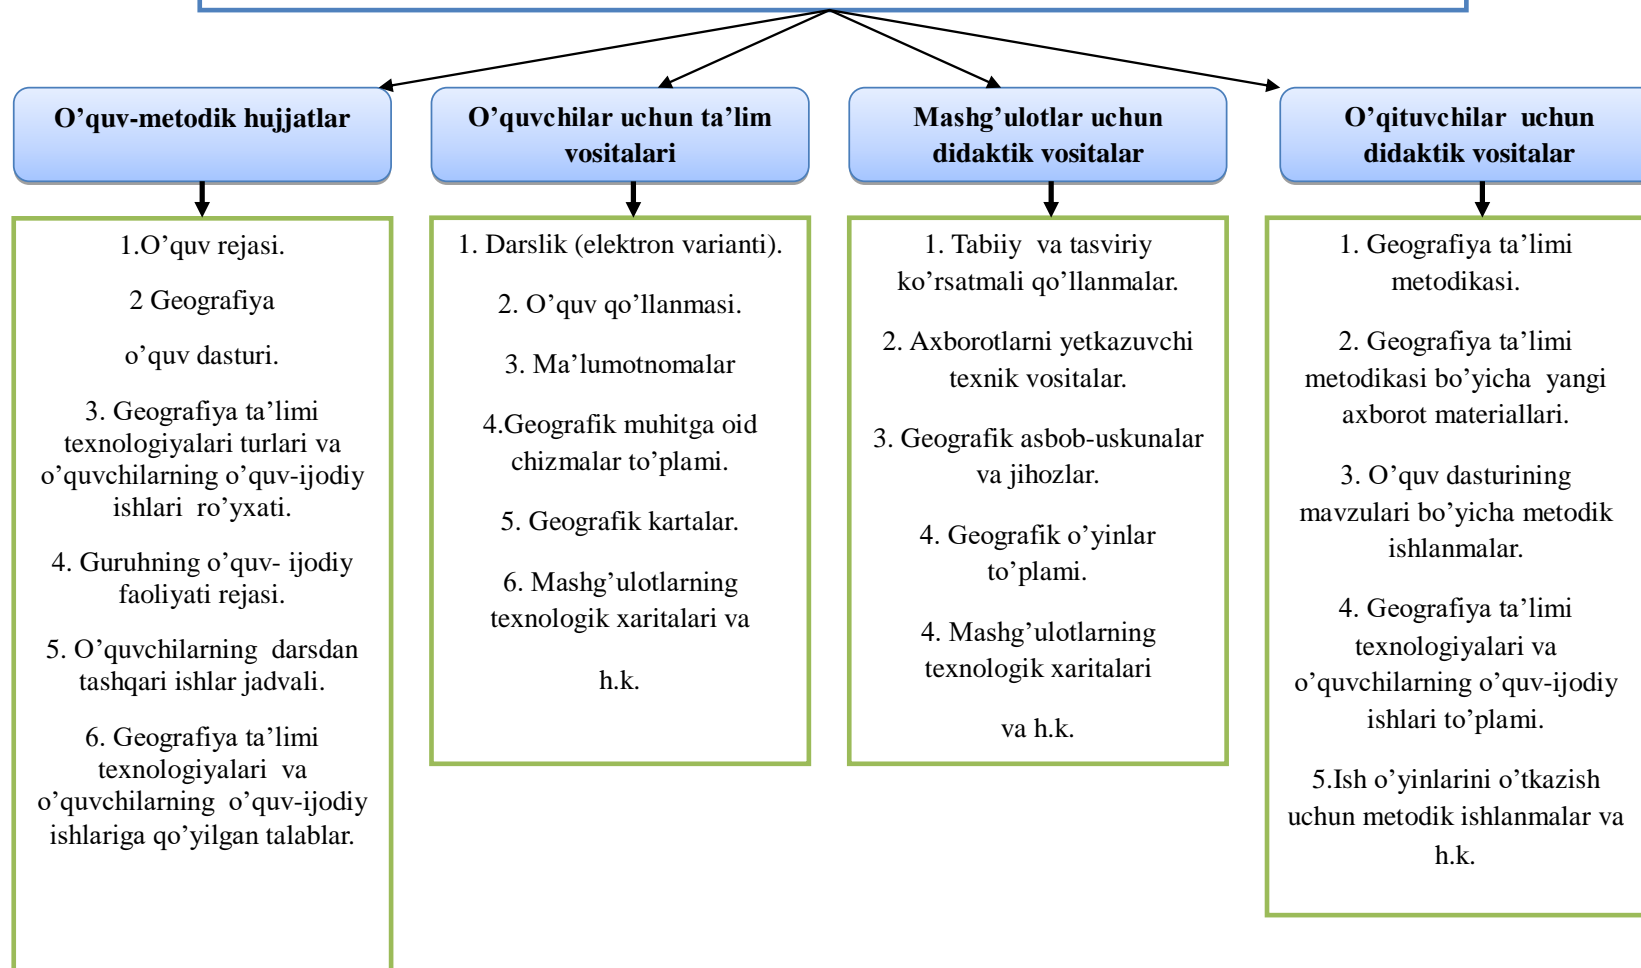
O’quv-metodik hujjatlar

1.O’quv rejasi.

2 Geografiya

o’quv dasturi.

3. Geografiya ta’limi texnologiyalari turlari va o’quvchilarning o’quv-ijodiy ishlari ro’yxati.

4. Guruhning o’quv- ijodiy faoliyati rejasi.

5. O’quvchilarning darsdan tashqari ishlar jadvali.

6. Geografiya ta’limi texnologiyalari va o’quvchilarning o’quv-ijodiy ishlariga qo’yilgan talablar.

O’quvchilar uchun ta’lim vositalari

1. Darslik (elektron varianti).

2. O’quv qo’llanmasi.

3. Ma’lumotnomalar

4.Geografik muhitga oid chizmalar to’plami.

5. Geografik kartalar.

6. Mashg’ulotlarning texnologik xaritalari va

h.k.

Mashg’ulotlar uchun didaktik vositalar

1. Tabiiy va tasviriy ko’rsatmali qo’llanmalar.

2. Axborotlarni yetkazuvchi texnik vositalar.

3. Geografik asbob-uskunalar va jihozlar.

4. Geografik o’yinlar to’plami.

4. Mashg’ulotlarning texnologik xaritalari

va h.k.

O’qituvchilar uchun didaktik vositalar

1. Geografiya ta’limi metodikasi.

2. Geografiya ta’limi metodikasi bo’yicha yangi axborot materiallari.

3. O’quv dasturining mavzulari bo’yicha metodik ishlanmalar.

4. Geografiya ta’limi texnologiyalari va o’quvchilarning o’quv-ijodiy ishlari to’plami.

5.Ish o’yinlarini o’tkazish uchun metodik ishlanmalar va h.k.